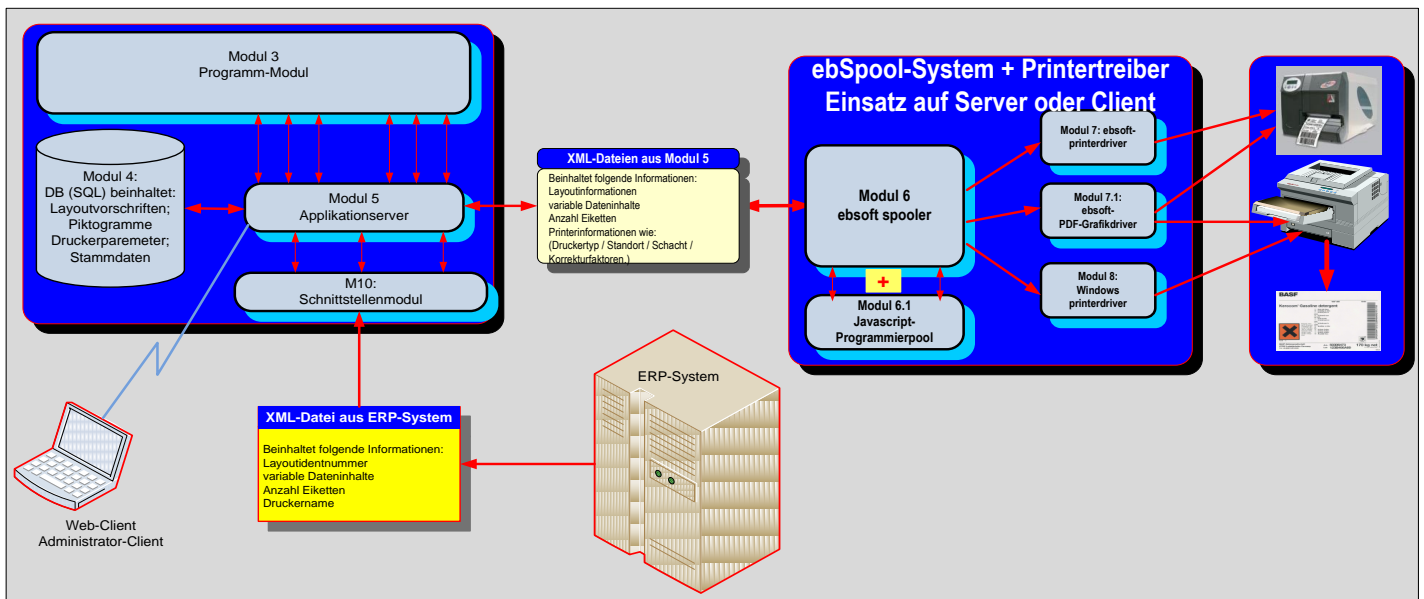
Modul 3
Programm-Modul

Modul 4:
DB (SQL) beinhaltet:
Layoutvorschriften;
Piktogramme
Druckerparemeter;
Stammdaten

Modul 5
Applikationserver

M10:
Schnittstellenmodul

XML-Dateien aus Modul 5

Beinhaltet folgende Informationen:
Layoutinformationen
variable Dateninhalte
Anzahl Eiketten
Printerinformationen wie:
(Druckertyp / Standort / Schacht / Korrekturfaktoren )

ebSpool-System + Printertreiber
Einsatz auf Server oder Client

Modul 6
ebsoft spooler

+

Modul 6.1
Javascript-
Programmierpool

Modul 7: ebsoft-
printerdriver

Modul 7.1:
ebsoft-
PDF-Grafikdriver

Modul 8:
Windows
printerdriver

BASF

ERP-System

XML-Datei aus ERP-System

Beinhaltet folgende Informationen:
Layoutidentnummer
variable Dateninhalte
Anzahl Eiketten
Druckername

Web-Client
Administrator-Client